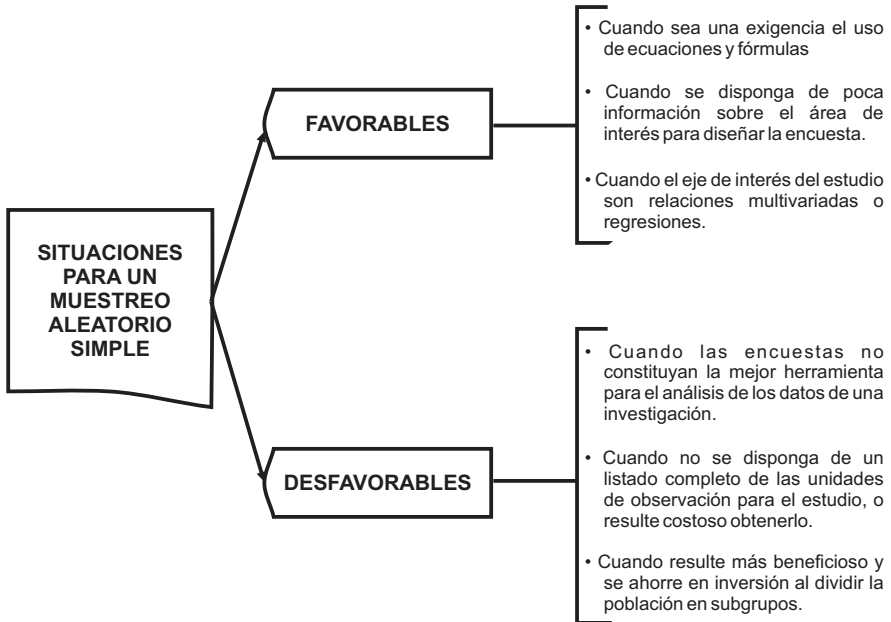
SITUACIONES PARA UN MUESTREO ALEATORIO SIMPLE

FAVORABLES

• Cuando sea una exigencia el uso de ecuaciones y fórmulas

• Cuando se disponga de poca información sobre el área de interés para diseñar la encuesta.

• Cuando el eje de interés del estudio son relaciones multivariadas o regresiones.

DESFAVORABLES

• Cuando las encuestas no constituyan la mejor herramienta para el análisis de los datos de una investigación.

• Cuando no se disponga de un listado completo de las unidades de observación para el estudio, o resulte costoso obtenerlo.

• Cuando resulte más beneficioso y se ahorre en inversión al dividir la población en subgrupos.